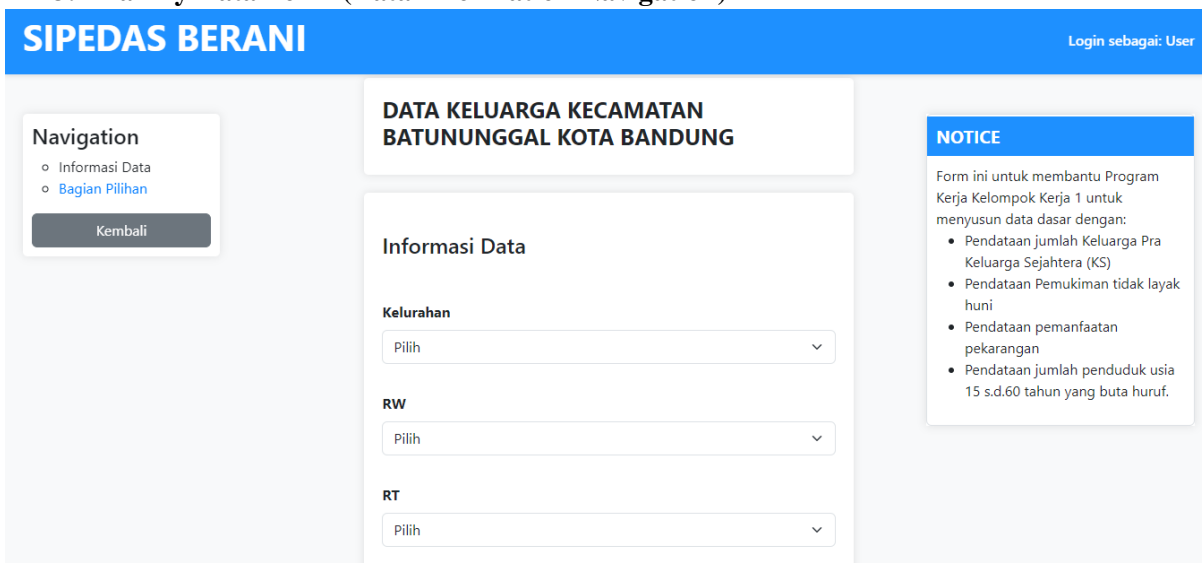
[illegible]

SIPEDAS BERANI

Login sebagai: User

Navigation
- Informasi Data
- Bagian Pilihan

Kembali

DATA KELUARGA KECAMATAN BATUNUNGGAL KOTA BANDUNG

Informasi Data

Kelurahan
Pilih

RW
Pilih

RT
Pilih

NOTICE

Form ini untuk membantu Program Kerja Kelompok Kerja 1 untuk menyusun data dasar dengan:
- Pendataan jumlah Keluarga Pra Keluarga Sejahtera (KS)
- Pendataan Pemukiman tidak layak huni
- Pendataan pemanfaatan pekarangan
- Pendataan jumlah penduduk usia 15 s.d.60 tahun yang buta huruf.